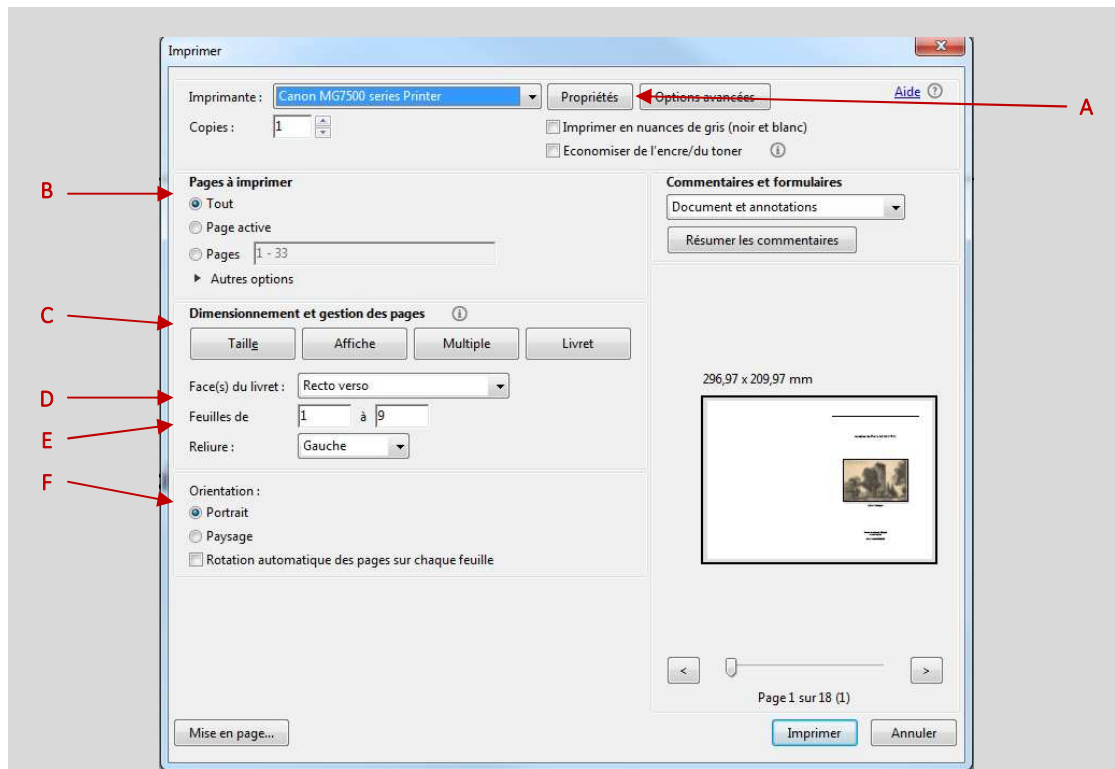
Imprimer

Imprimante : Canon MG7500 series Printer
Propriétés
Options avancées
Aide ⓘ

A

Copies : 1

Imprimer en nuances de gris (noir et blanc)

Economiser de l'encre/du toner ⓘ

B

Pages à imprimer

Tout

Page active

Pages 1 - 33

Autres options

Commentaires et formulaires

Document et annotations

Résumer les commentaires

C

Dimensionnement et gestion des pages ⓘ

Taille
Affiche
Multiple
Livret

296,97 x 209,97 mm

D

Face(s) du livret : Recto verso

E

Feuilles de 1 à 9

Reliure : Gauche

F

Orientation :

Portrait

Paysage

Rotation automatique des pages sur chaque feuille

<
>

Page 1 sur 18 (1)

Mise en page...

Imprimer

Annuler